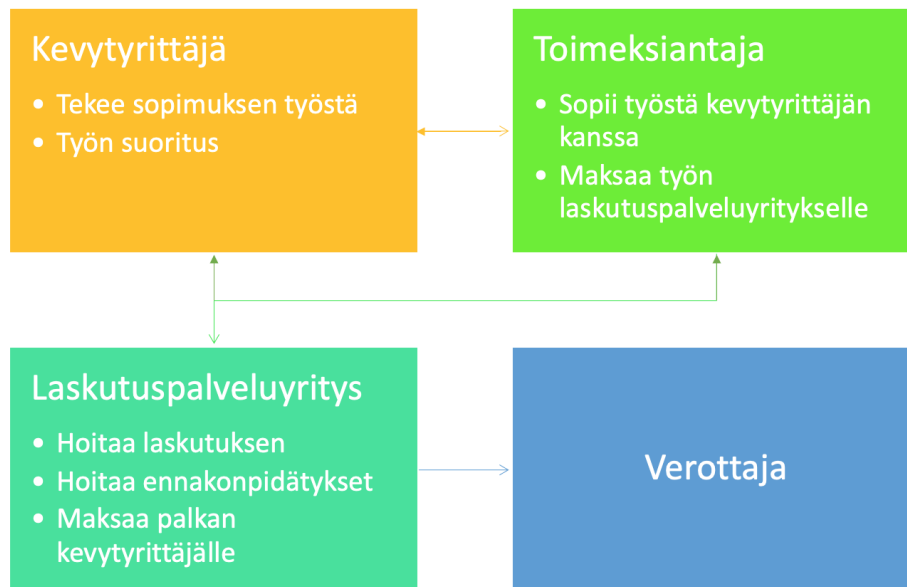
Kevytyrittäjä

- Tekee sopimuksen työstä
- Työn suoritus

Toimeksiantaja

- Sopii työstä kevytyrittäjän kanssa
- Maksaa työn laskutuspalveluyritykselle

Laskutuspalveluyritys

- Hoitaa laskutuksen
- Hoitaa ennakonpidätykset
- Maksaa palkan kevytyrittäjälle

Verottaja